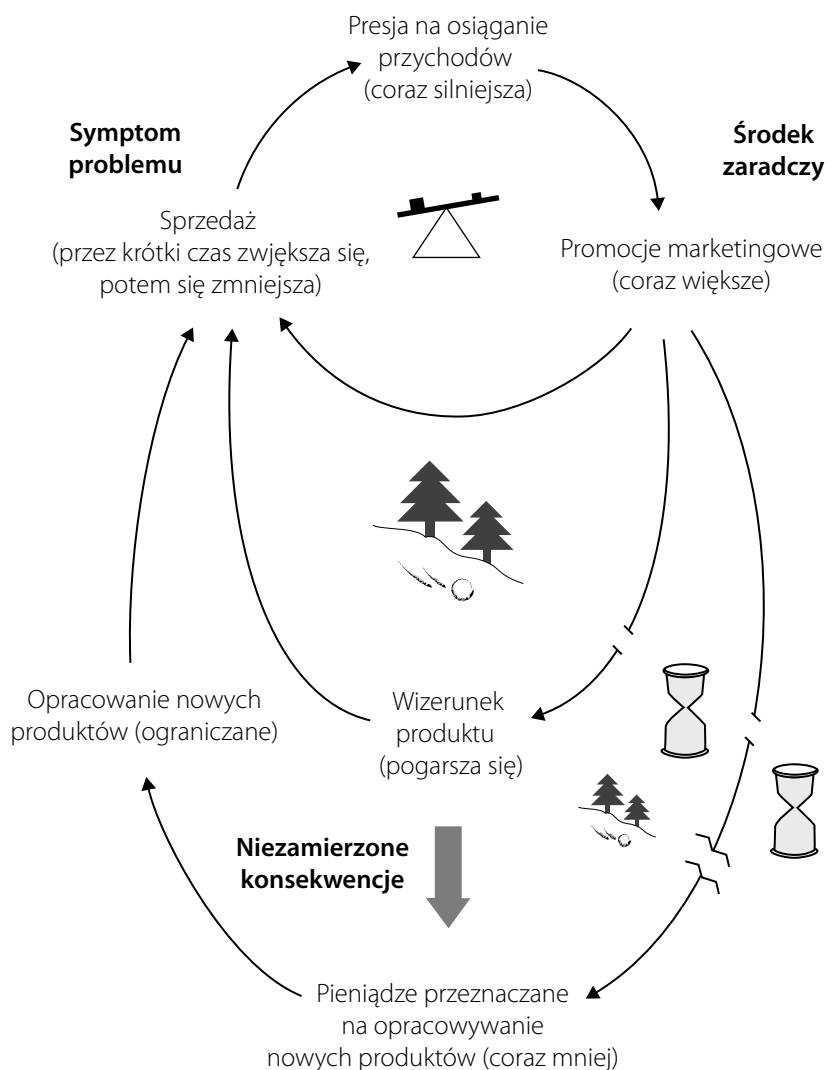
Presja na osiąganie przychodów (coraz silniejsza)

**Symptom problemu**

**Środek zaradczy**

Sprzedaż (przez krótki czas zwiększa się, potem się zmniejsza)

Promocje marketingowe (coraz większe)

Opracowanie nowych produktów (ograniczane)

Wizerunek produktu (pogarsza się)

**Niezamierzone konsekwencje**

Pieniądze przeznaczane na opracowywanie nowych produktów (coraz mniej)